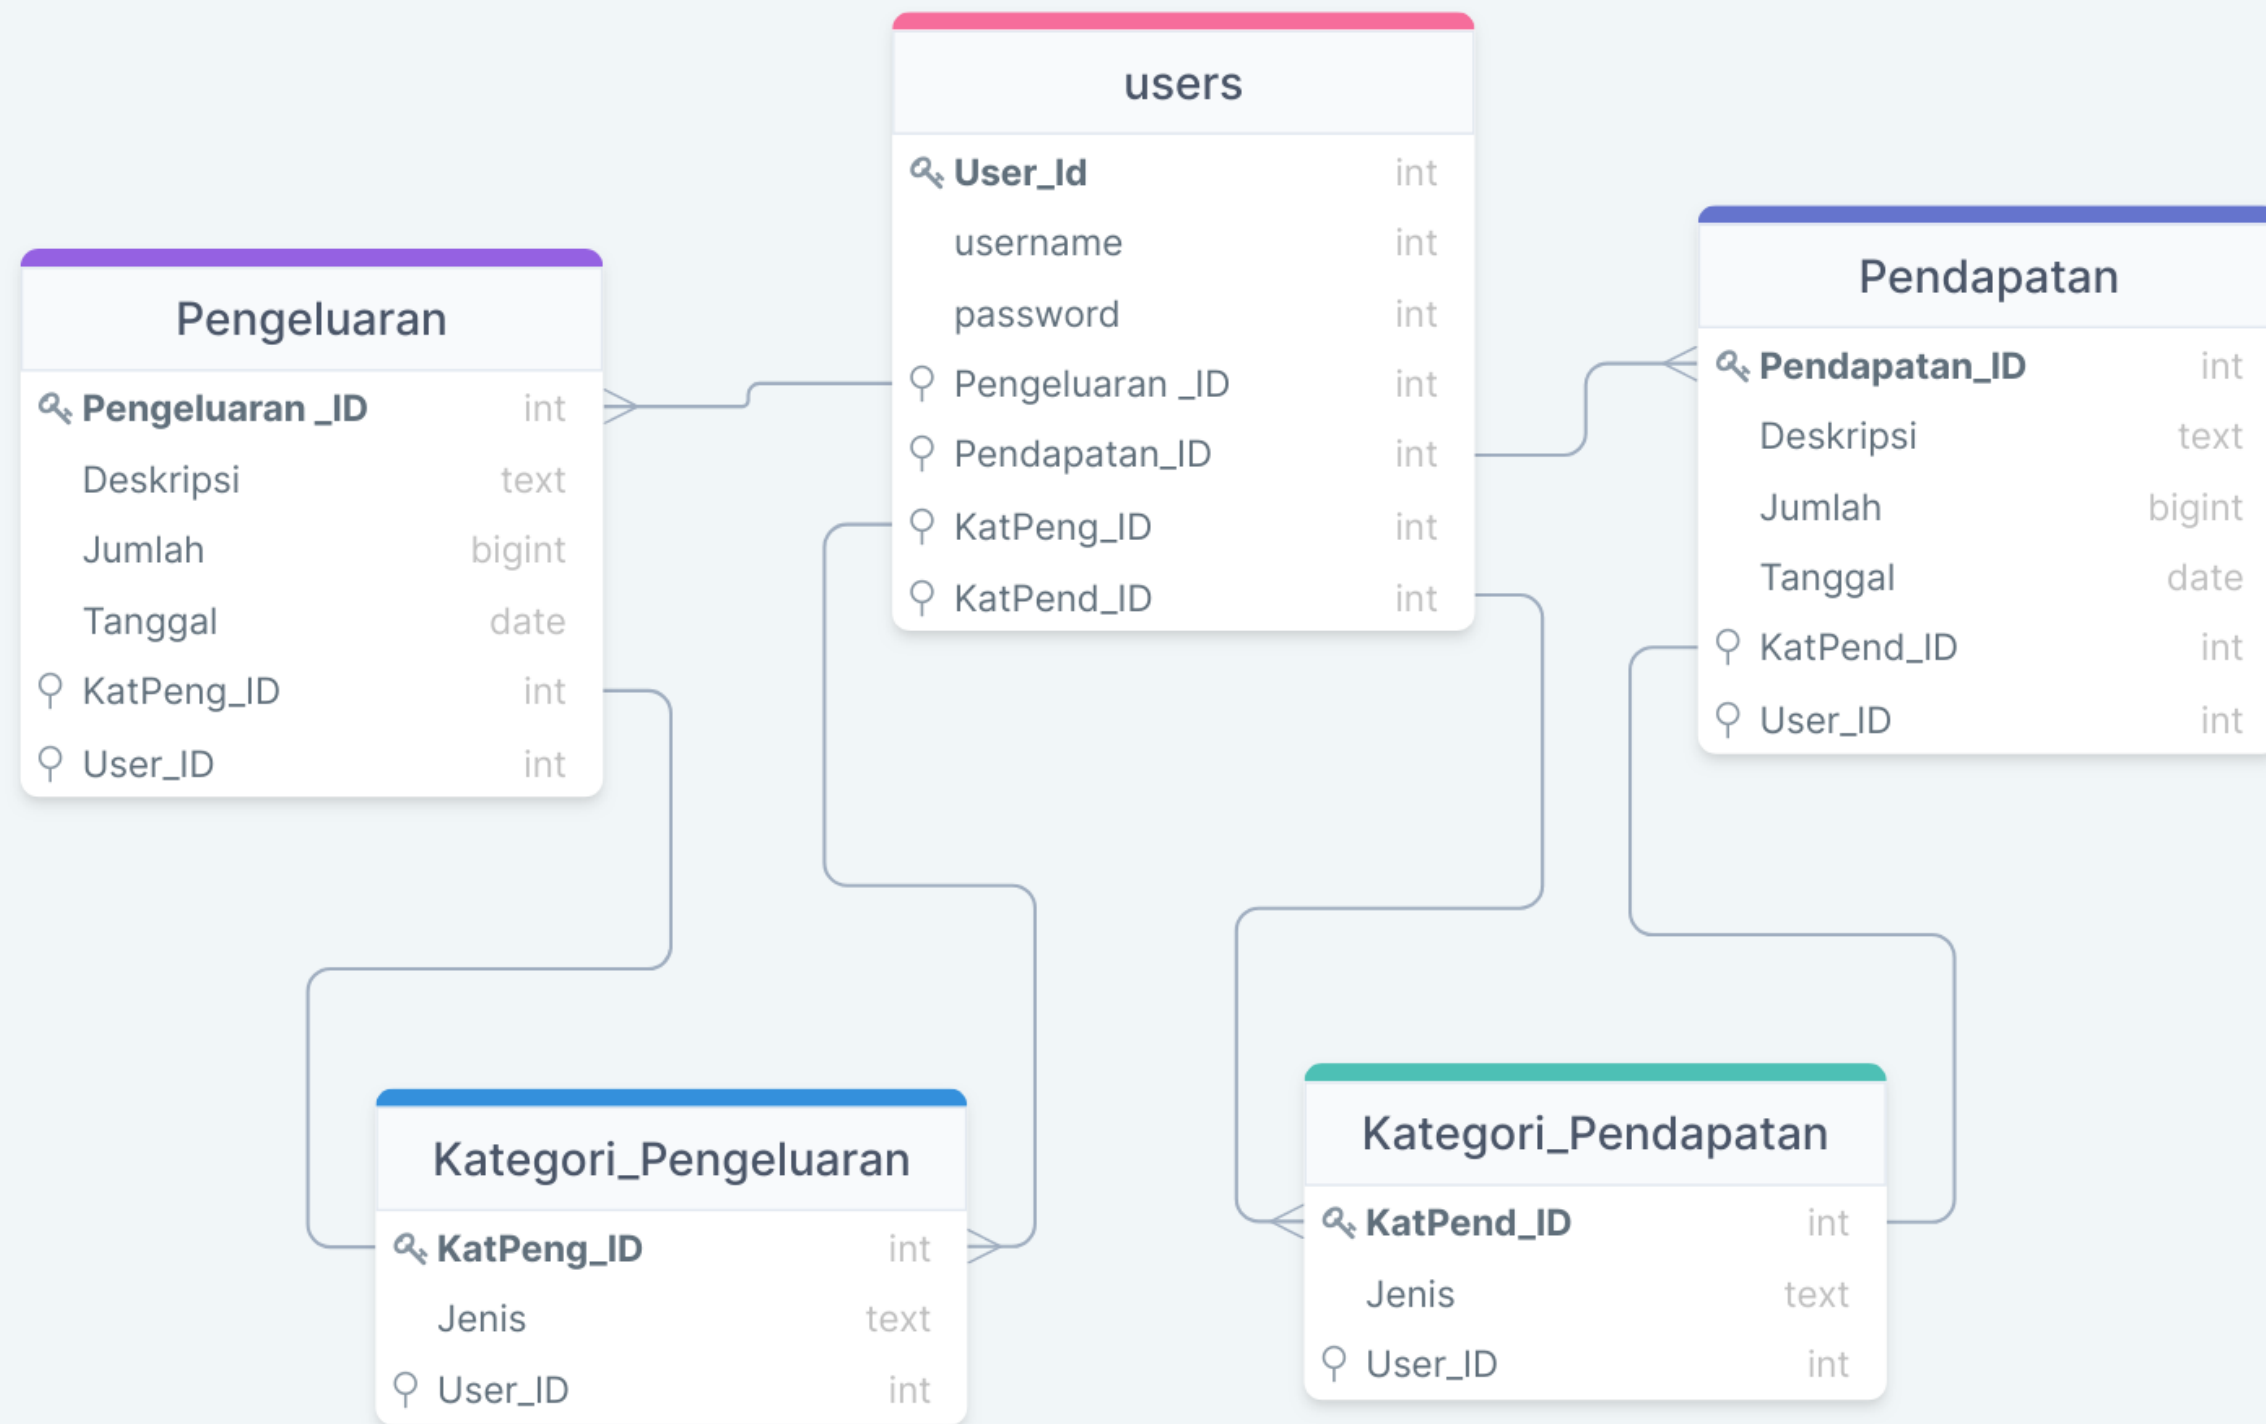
users

| User_Id | int |
|---|---|
| username | int |
| password | int |
| Pengeluaran _ID | int |
| Pendapatan_ID | int |
| KatPeng_ID | int |
| KatPend_ID | int |

Pengeluaran

| Pengeluaran _ID | int |
|---|---|
| Deskripsi | text |
| Jumlah | bigint |
| Tanggal | date |
| KatPeng_ID | int |
| User_ID | int |

Pendapatan

| Pendapatan_ID | int |
|---|---|
| Deskripsi | text |
| Jumlah | bigint |
| Tanggal | date |
| KatPend_ID | int |
| User_ID | int |

Kategori_Pengeluaran

| KatPeng_ID | int |
|---|---|
| Jenis | text |
| User_ID | int |

Kategori_Pendapatan

| KatPend_ID | int |
|---|---|
| Jenis | text |
| User_ID | int |